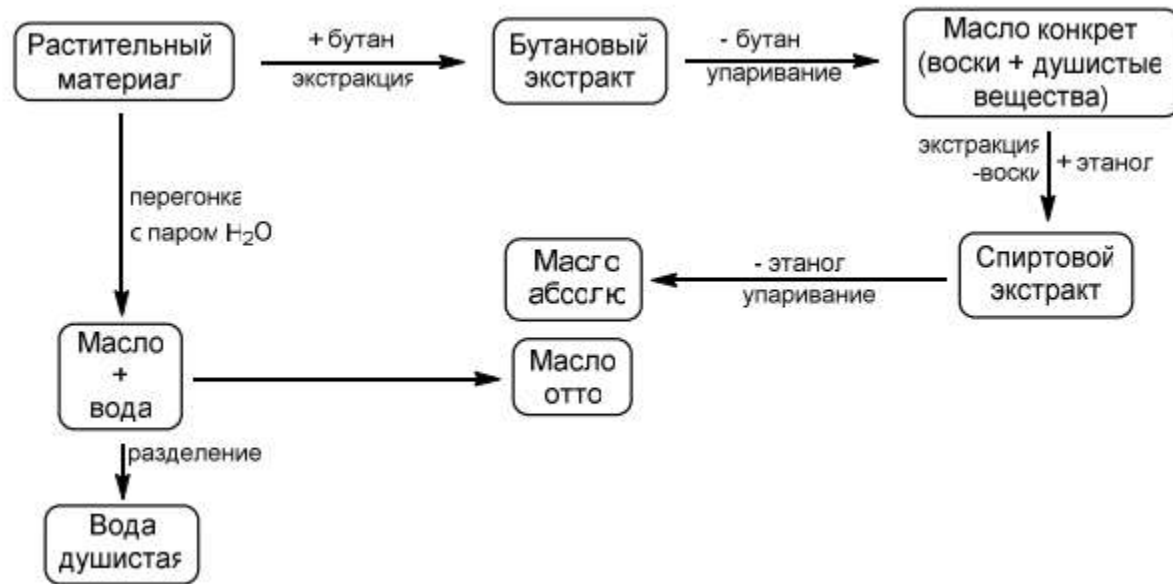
Растительный материал

+ бутан
экстракция

Бутановый экстракт

- бутан
упаривание

Масло конкрет (воски + душистые вещества)

экстракция -воски
+ этанол

Спиртовой экстракт

- этанол
упаривание

Масло абсолю

перегонка с паром $H_2O$

Масло + вода

Масло отто

разделение

Вода душистая